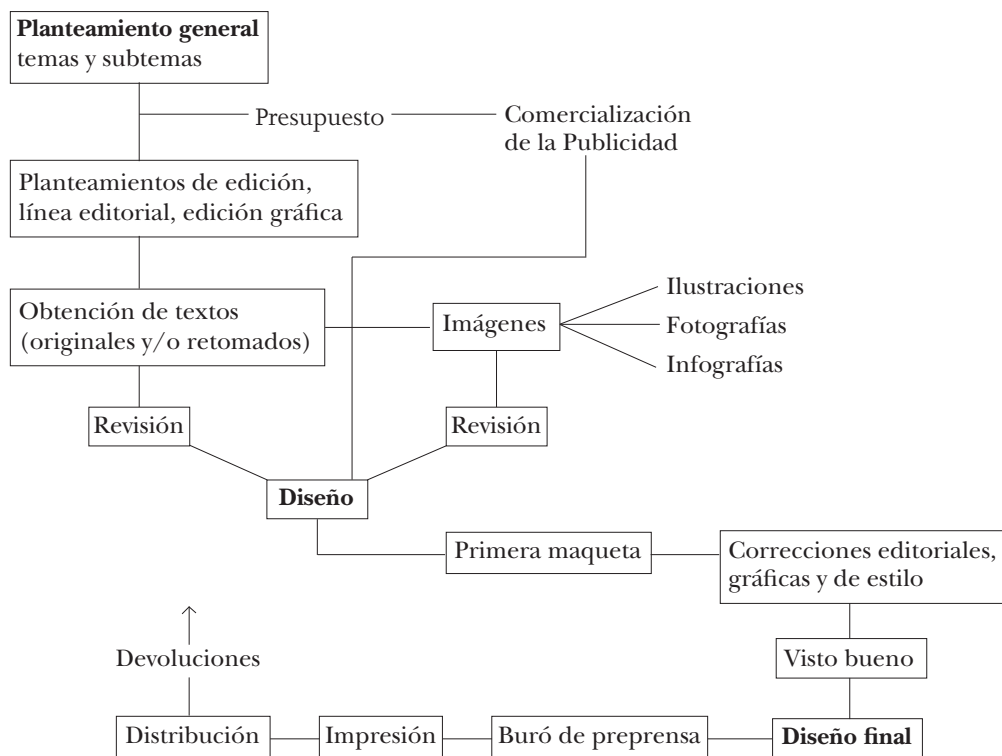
**Planteamiento general**
temas y subtemas

Presupuesto

Comercialización de la Publicidad

Planteamientos de edición, línea editorial, edición gráfica

Obtención de textos (originales y/o retomados)

Imágenes

Ilustraciones

Fotografías

Infografías

Revisión

Revisión

**Diseño**

Primera maqueta

Correcciones editoriales, gráficas y de estilo

Devoluciones

Visto bueno

Distribución

Impresión

Buró de preprensa

**Diseño final**